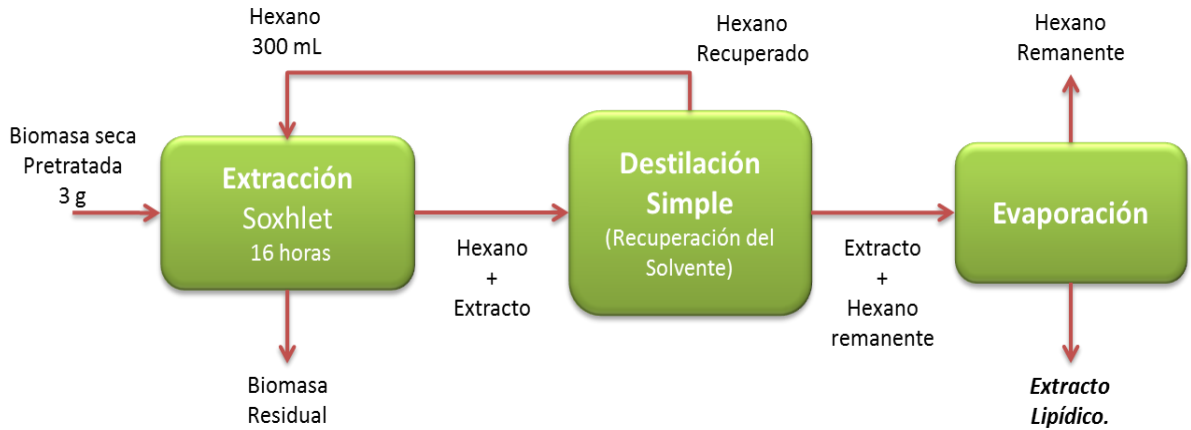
Hexano
300 mL

Hexano
Recuperado

Hexano
Remanente

Biomasa seca
Pretratada
3 g

Extracción
Soxhlet
16 horas

Hexano
+
Extracto

Destilación
Simple
(Recuperación del Solvente)

Extracto
+
Hexano
remanente

Evaporación

Biomasa
Residual

Extracto
Lipídico.